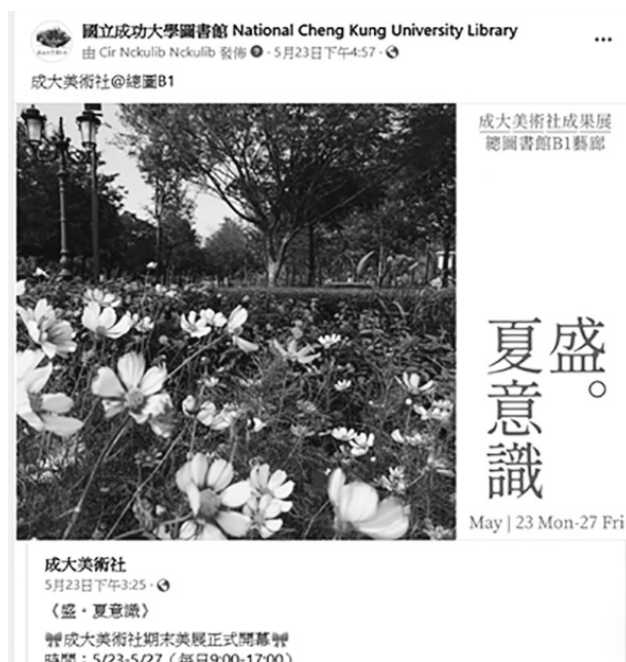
國立成功大學圖書館 National Cheng Kung University Library
由 Cir Nckulib Nckulib 發佈 · 5月23日下午4:57 ·

成大美術社@總圖B1

成大美術社成果展
總圖書館B1藝廊

盛。
夏
意
識

May | 23 Mon-27 Fri

成大美術社
5月23日下午3:25 ·

《盛・夏意識》

成大美術社期末美展正式開幕
時間：5/23-5/27（每日9:00-17:00）